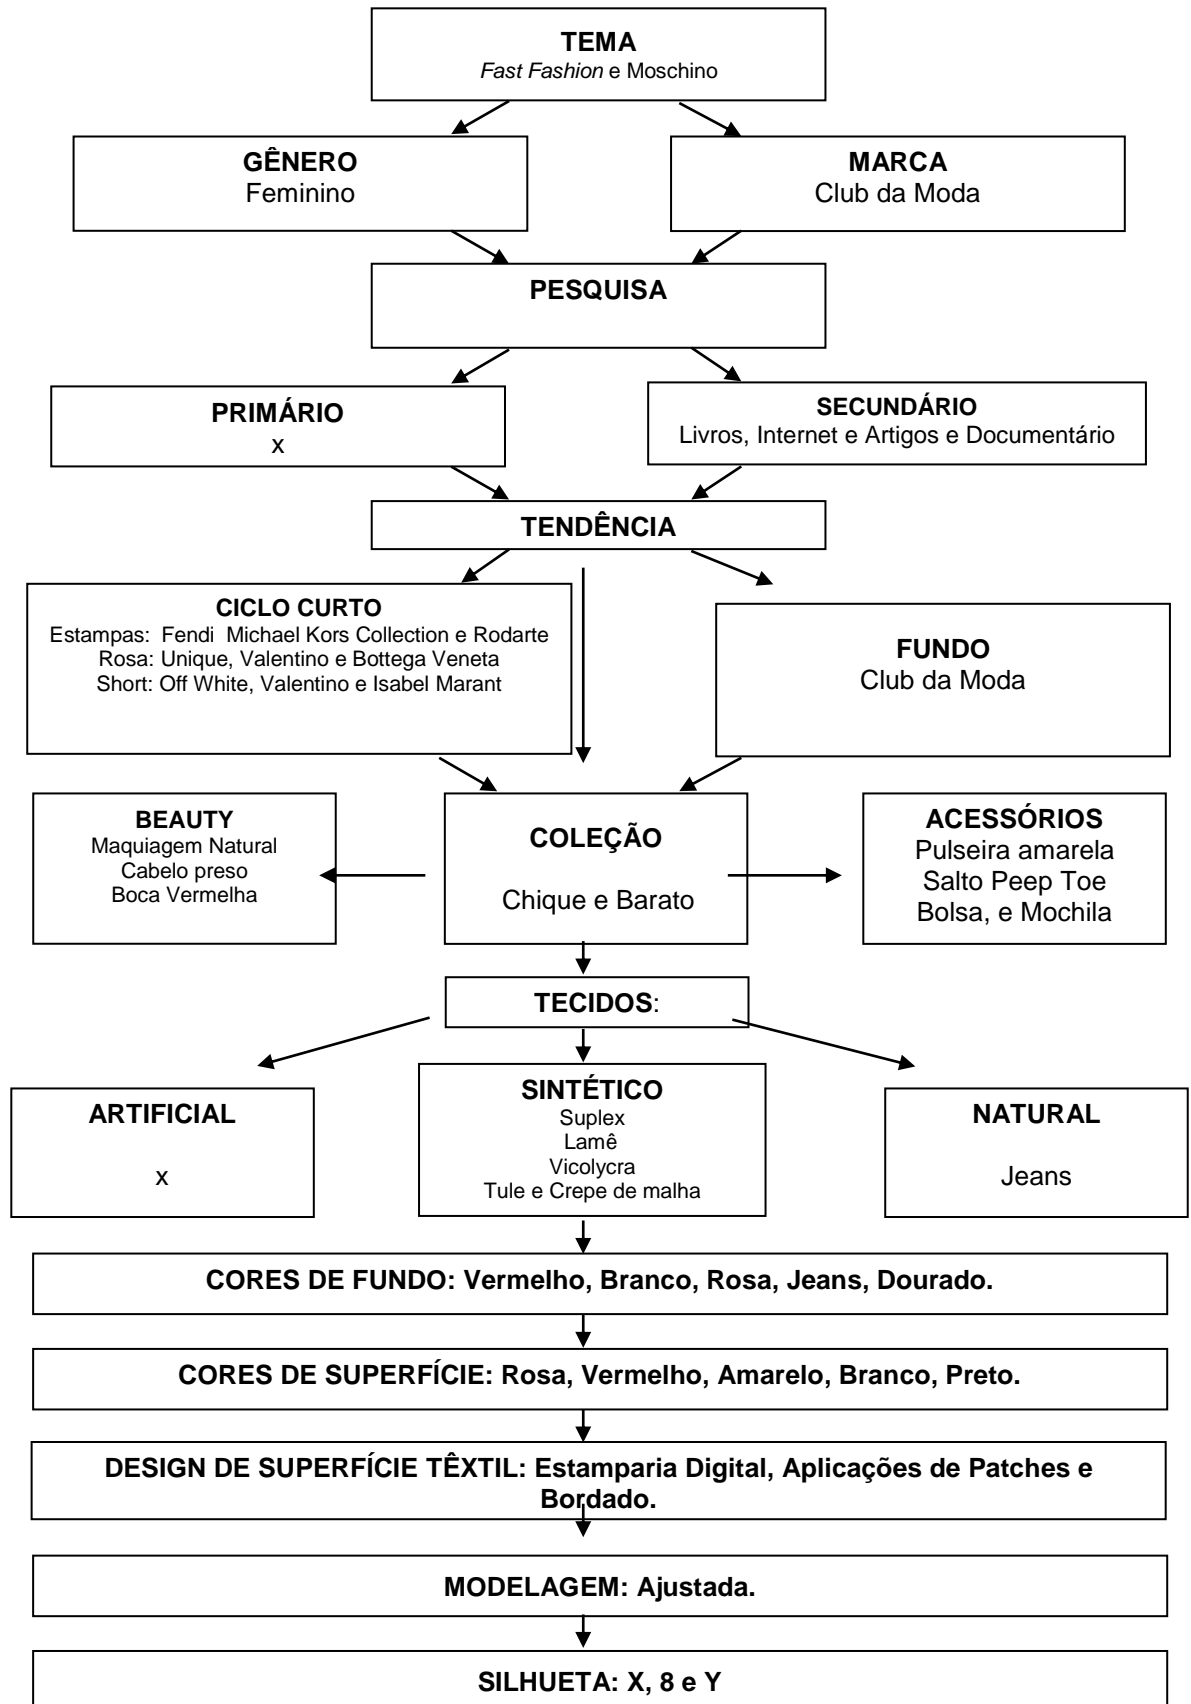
**TEMA**
*Fast Fashion* e Moschino

**GÊNERO**
Feminino

**MARCA**
Club da Moda

**PESQUISA**

**PRIMÁRIO**
x

**SECUNDÁRIO**
Livros, Internet e Artigos e Documentário

**TENDÊNCIA**

**CICLO CURTO**
Estampas: Fendi Michael Kors Collection e Rodarte
Rosa: Unique, Valentino e Bottega Veneta
Short: Off White, Valentino e Isabel Marant

**FUNDO**
Club da Moda

**BEAUTY**
Maquiagem Natural
Cabelo preso
Boca Vermelha

**COLEÇÃO**

Chique e Barato

**ACESSÓRIOS**
Pulseira amarela
Salto Peep Toe
Bolsa, e Mochila

**TECIDOS**:

**ARTIFICIAL**

x

**SINTÉTICO**
Suplex
Lamê
Vicolycra
Tule e Crepe de malha

**NATURAL**

Jeans

**CORES DE FUNDO: Vermelho, Branco, Rosa, Jeans, Dourado.**

**CORES DE SUPERFÍCIE: Rosa, Vermelho, Amarelo, Branco, Preto.**

**DESIGN DE SUPERFÍCIE TÊXTIL: Estamparia Digital, Aplicações de Patches e Bordado.**

**MODELAGEM: Ajustada.**

**SILHUETA: X, 8 e Y**